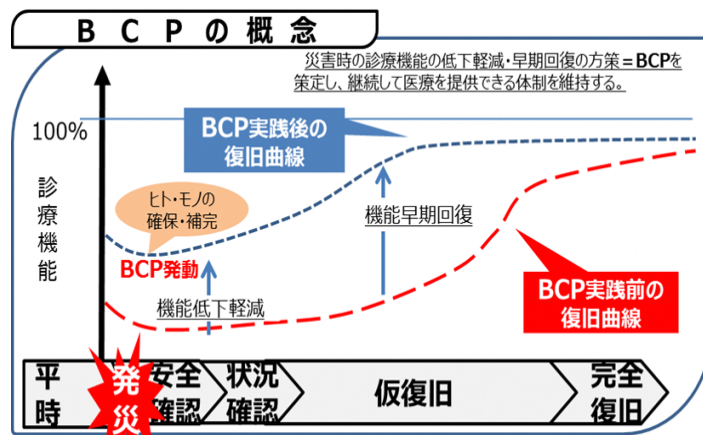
ＢＣＰの概念

災害時の診療機能の低下軽減・早期回復の方策＝BCPを策定し、継続して医療を提供できる体制を維持する。

100%

BCP実践後の復旧曲線

診療機能

ヒト・モノの確保・補完

BCP発動

機能早期回復

機能低下軽減

BCP実践前の復旧曲線

平時

発災

安全確認

状況確認

仮復旧

完全復旧